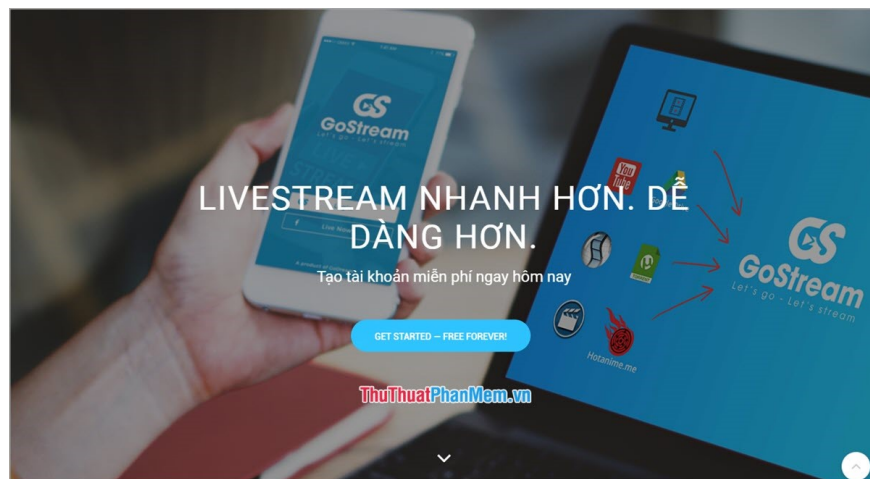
GS
GoStream
Let's go - Let's stream

LIVESTREAM NHANH HƠN. DỄ DÀNG HƠN.

Tạo tài khoản miễn phí ngay hôm nay

GET STARTED — FREE FOREVER!

You Tube

Hotanime.me

GS
GoStream
Let's go - Let's stream

ThuThuatPhanMem.vn